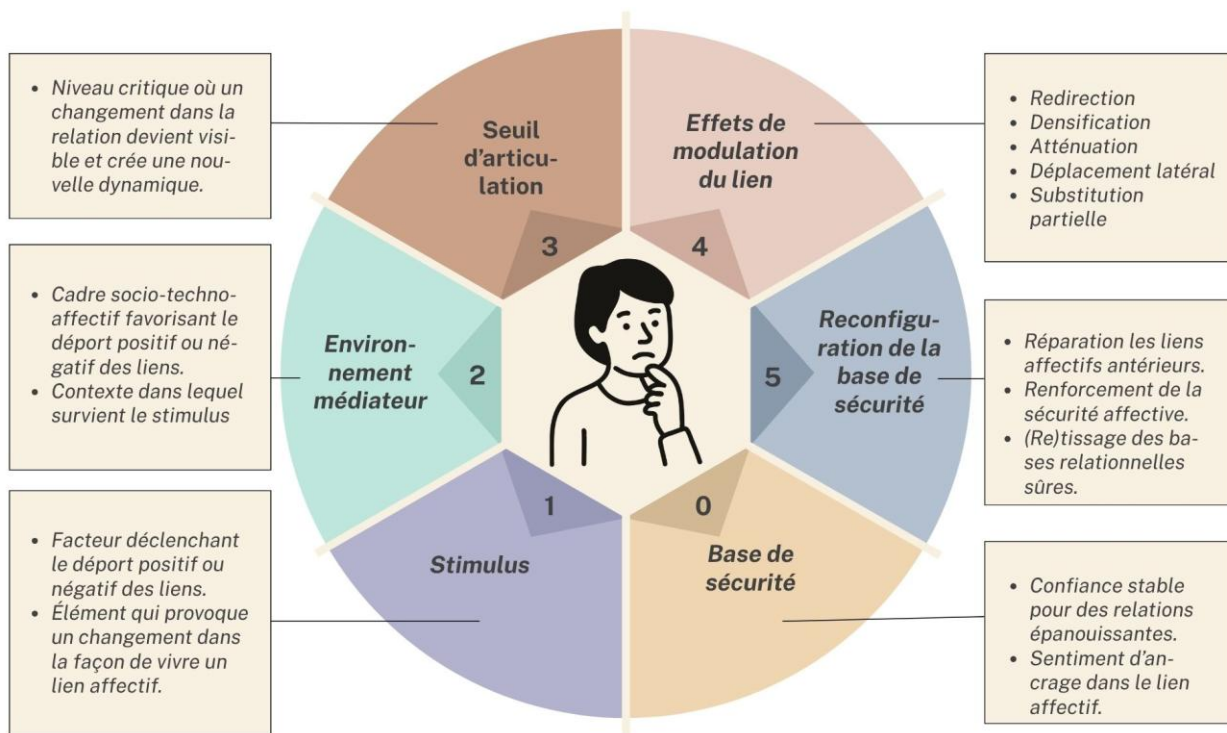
- Niveau critique où un changement dans la relation devient visible et crée une nouvelle dynamique.

Seuil d'articulation

3

Effets de modulation du lien

4

- Redirection
- Densification
- Atténuation
- Déplacement latéral
- Substitution partielle

- Cadre socio-techno-affectif favorisant le déport positif ou négatif des liens.
- Contexte dans lequel survient le stimulus

Environnement médiateur

2

Reconfiguration de la base de sécurité

5

- Réparation les liens affectifs antérieurs.
- Renforcement de la sécurité affective.
- (Re)tissage des bases relationnelles sûres.

- Facteur déclenchant le déport positif ou négatif des liens.
- Élément qui provoque un changement dans la façon de vivre un lien affectif.

1

Stimulus

0

Base de sécurité

- Confiance stable pour des relations épanouissantes.
- Sentiment d'ancrage dans le lien affectif.